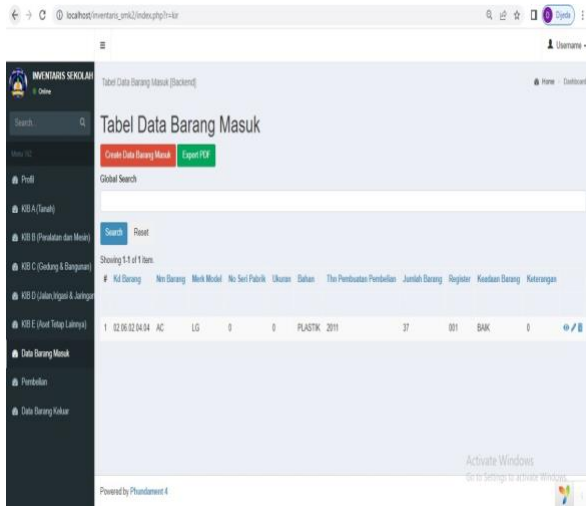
localhost/inventaris_smk2/index.php?r=kir

Username

INVENTARIS SEKOLAH
Online

Search...

Menu Y42

Profil

KIB A (Tanah)

KIB B (Peralatan dan Mesin)

KIB C (Gedung & Bangunan)

KIB D (Jalan,Irigasi & Jaringan)

KIB E (Aset Tetap Lainnya)

Data Barang Masuk

Pembelian

Data Barang Keluar

Tabel Data Barang Masuk (Backend)

Home / Dashboard

Tabel Data Barang Masuk

Create Data Barang Masuk | Export PDF

Global Search

Search | Reset

Showing 1-1 of 1 item.

| # | Kd Barang | Nm Barang | Merk Model | No Seri Pabrik | Ukuran | Bahan | Thn Pembuatan Pembelian | Jumlah Barang | Register | Keadaan Barang | Keterangan | |
|---|---|---|---|---|---|---|---|---|---|---|---|---|
| 1 | 02.06.02.04.04 | AC | LG | 0 | 0 | PLASTIK | 2011 | 37 | 001 | BAIK | 0 | |

Activate Windows
Go to Settings to activate Windows.

Powered by Phundament 4